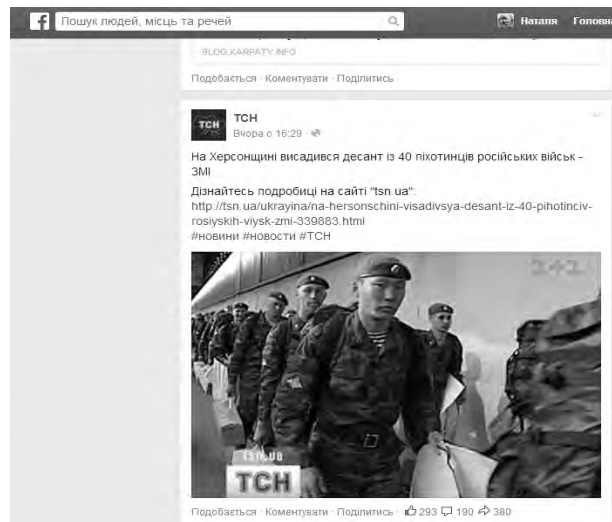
f Пошук людей, місць та речей

Наталя Головн

BLOG.KARPATY.INFO

Подобається · Коментувати · Поділитись

ТСН
ТСН
Вчора о 16:29

На Херсонщині висадився десант із 40 піхотинців російських військ - ЗМІ
Дізнайтесь подробиці на сайті "tsn.ua":
http://tsn.ua/ukrayina/na-hersonschini-visadivsya-desant-iz-40-pihotinciv-rosiyskih-viysk-zmi-339883.html
#новини #новости #ТСН

15.08
ТСН

Подобається · Коментувати · Поділитись · 293 190 380